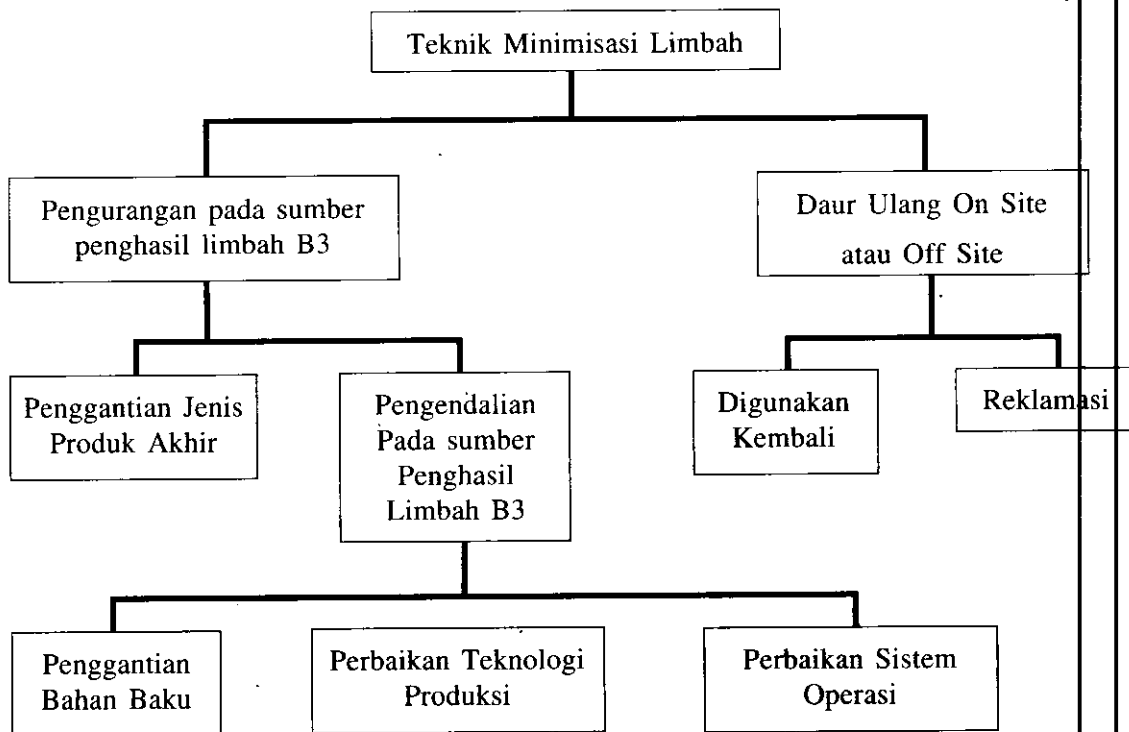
Teknik Minimisasi Limbah

Pengurangan pada sumber penghasil limbah B3

Daur Ulang On Site atau Off Site

Penggantian Jenis Produk Akhir

Pengendalian Pada sumber Penghasil Limbah B3

Digunakan Kembali

Reklamasi

Penggantian Bahan Baku

Perbaikan Teknologi Produksi

Perbaikan Sistem Operasi